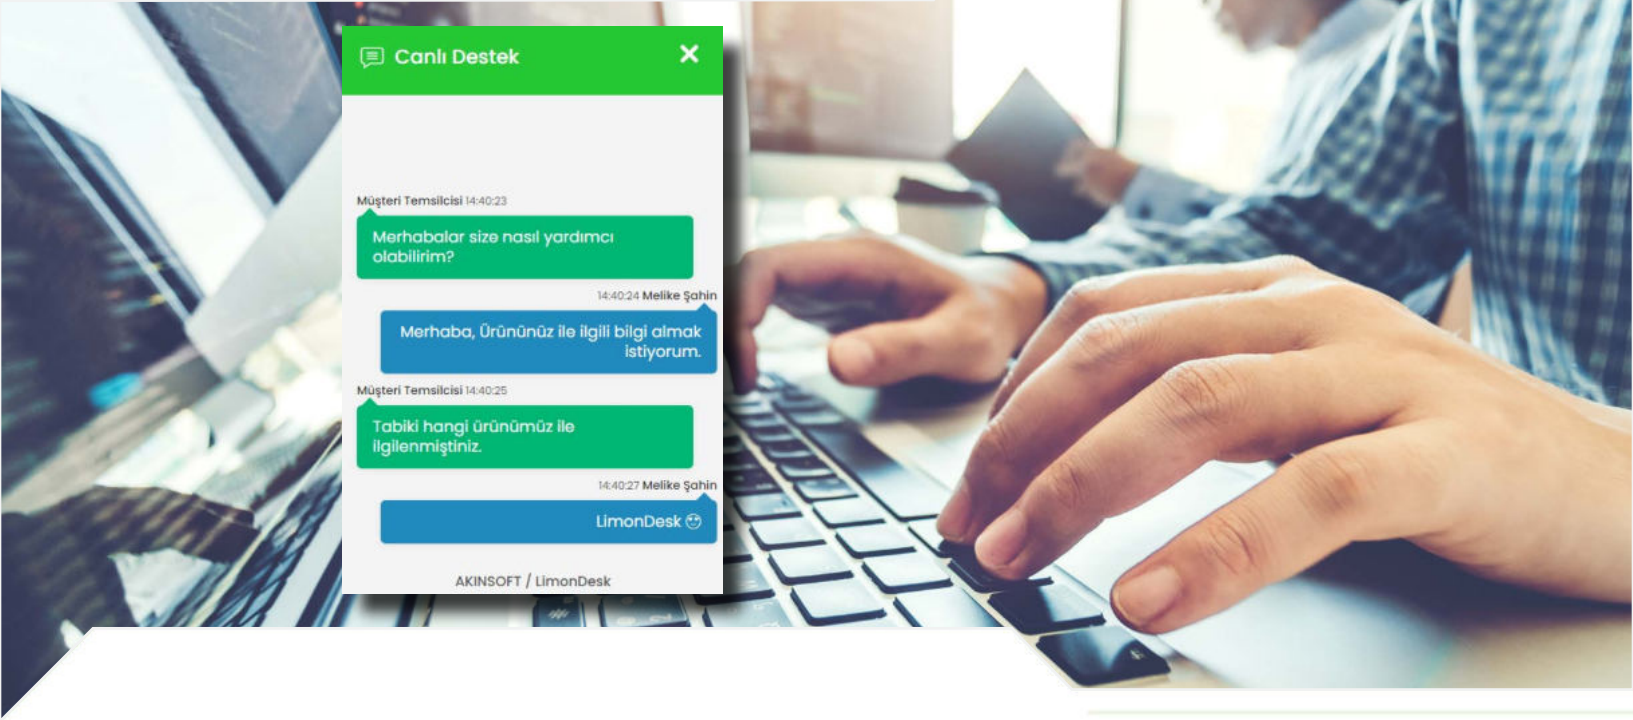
Canlı Destek

Müşteri Temsilcisi 14:40:23
Merhabalar size nasıl yardımcı olabilirim?

14:40:24 Melike Şahin
Merhaba, Ürününüz ile ilgili bilgi almak istiyorum.

Müşteri Temsilcisi 14:40:25
Tabiki hangi ürünümüz ile ilgilenmiştiniz.

14:40:27 Melike Şahin
LimonDesk

AKINSOFT / LimonDesk